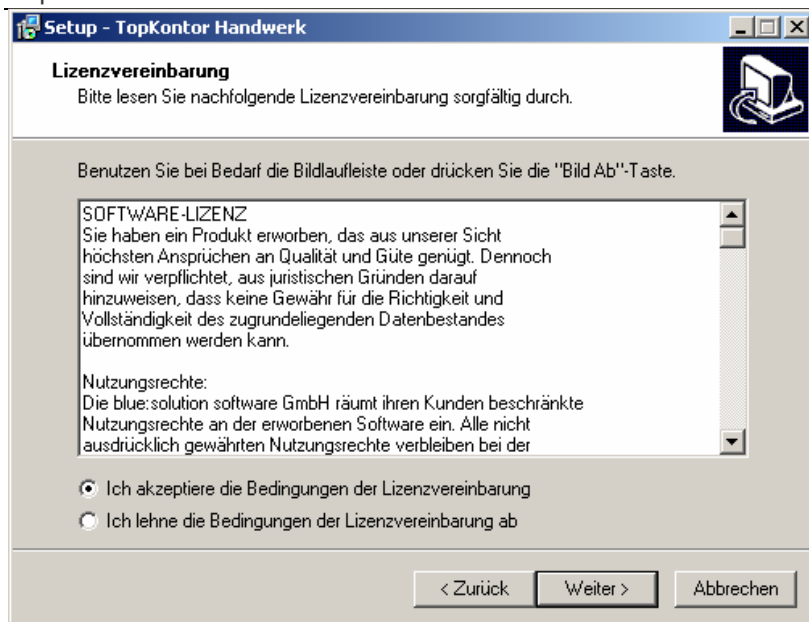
Setup - TopKontor Handwerk

Lizenzvereinbarung
Bitte lesen Sie nachfolgende Lizenzvereinbarung sorgfältig durch.

Benutzen Sie bei Bedarf die Bildlaufleiste oder drücken Sie die "Bild Ab"-Taste.

SOFTWARE-LIZENZ
Sie haben ein Produkt erworben, das aus unserer Sicht höchsten Ansprüchen an Qualität und Güte genügt. Dennoch sind wir verpflichtet, aus juristischen Gründen darauf hinzuweisen, dass keine Gewähr für die Richtigkeit und Vollständigkeit des zugrundeliegenden Datenbestandes übernommen werden kann.

Nutzungsrechte:
Die blue:solution software GmbH räumt ihren Kunden beschränkte Nutzungsrechte an der erworbenen Software ein. Alle nicht ausdrücklich gewährten Nutzungsrechte verbleiben bei der

Ich akzeptiere die Bedingungen der Lizenzvereinbarung
Ich lehne die Bedingungen der Lizenzvereinbarung ab

< Zurück
Weiter >
Abbrechen